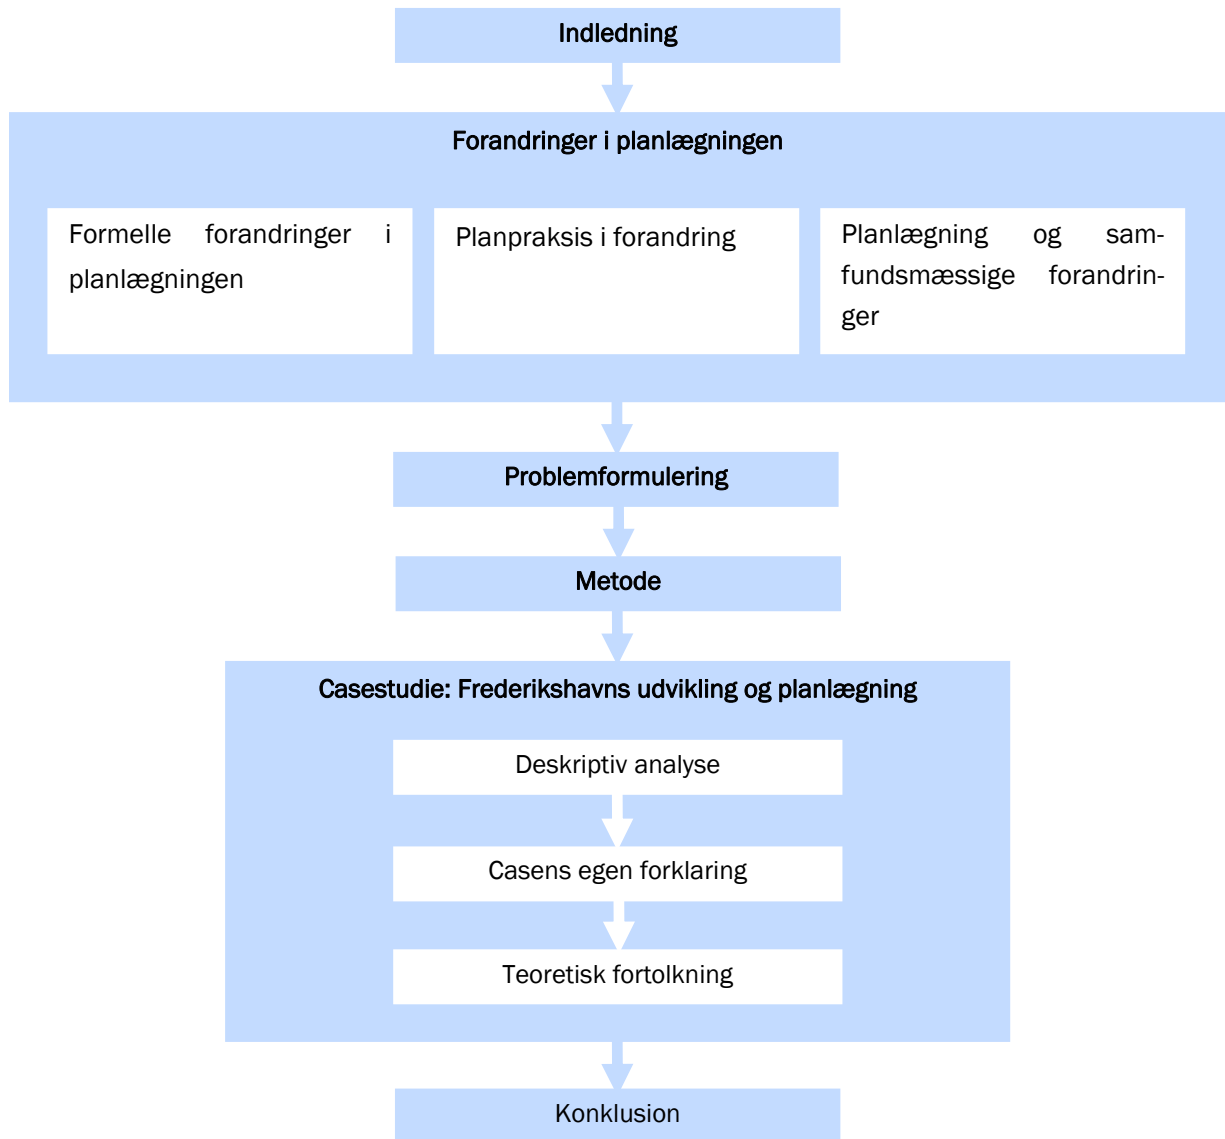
Indledning

Forandringer i planlægningen

Formelle forandringer i planlægningen

Planpraksis i forandring

Planlægning og samfundsmæssige forandringer

Problemformulering

Metode

Casestudie: Frederikshavns udvikling og planlægning

Deskriptiv analyse

Casens egen forklaring

Teoretisk fortolkning

Konklusion